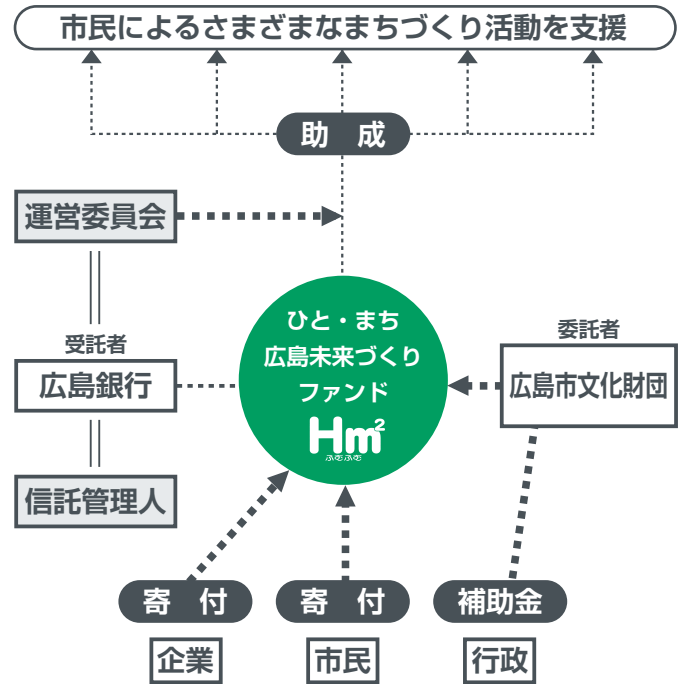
市民によるさまざまなまちづくり活動を支援

助　成

運営委員会

受託者

広島銀行

信託管理人

ひと・まち
広島未来づくり
ファンド
Hm²
ふむふむ

委託者

広島市文化財団

寄　付

企業

寄　付

市民

補助金

行政